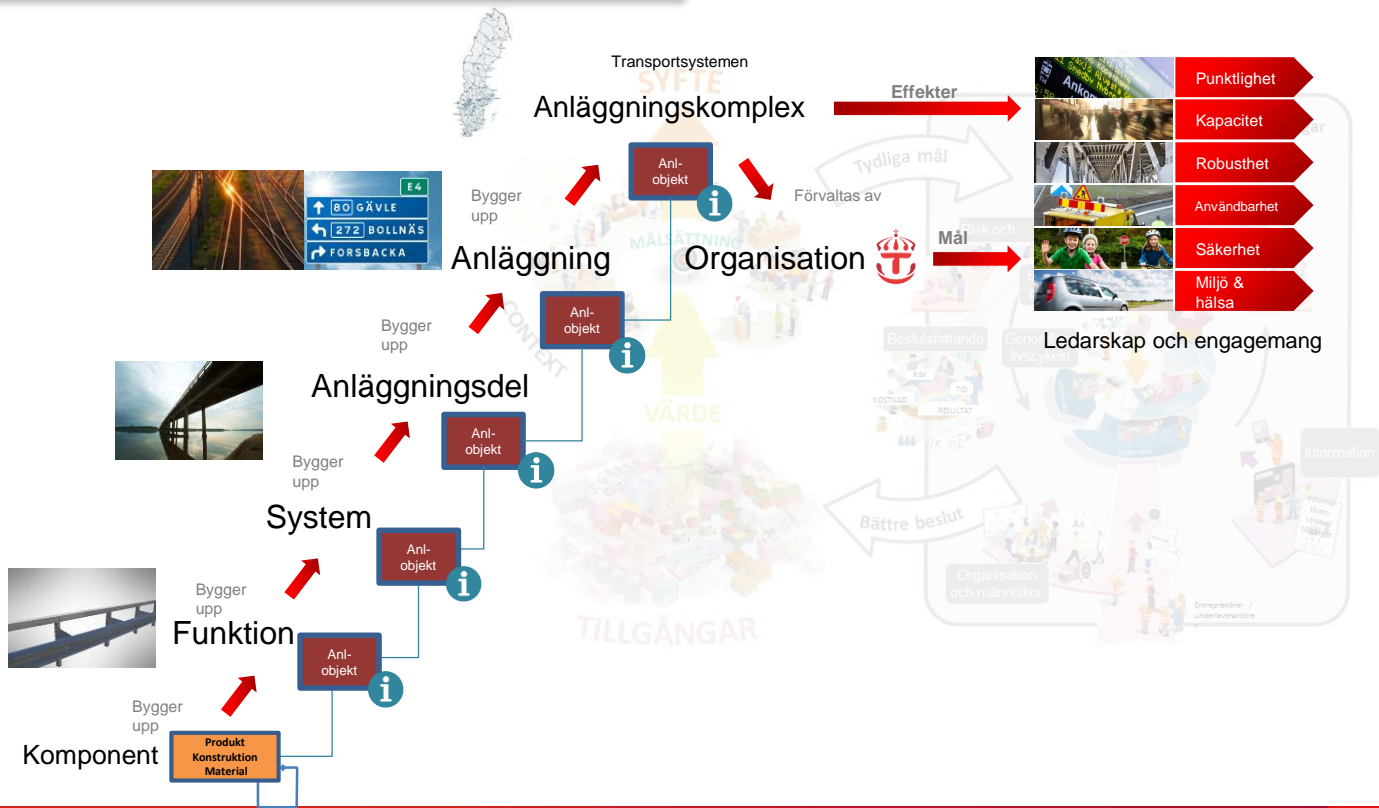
Transportsystemen

Anläggningskomplex

Effekter

Anl-objekt

Förvaltas av

Bygger upp

E4
80 GÄVLE
272 BOLLNÄS
FORSBACKA

Anläggning

Organisation

Mål

Punktlighet

Kapacitet

Robusthet

Användbarhet

Säkerhet

Miljö & hälsa

Ledarskap och engagemang

Bygger upp

Anl-objekt

Anläggningsdel

Anl-objekt

Bygger upp

System

Anl-objekt

Bygger upp

Funktion

Anl-objekt

Bygger upp

Komponent

Produkt
Konstruktion
Material